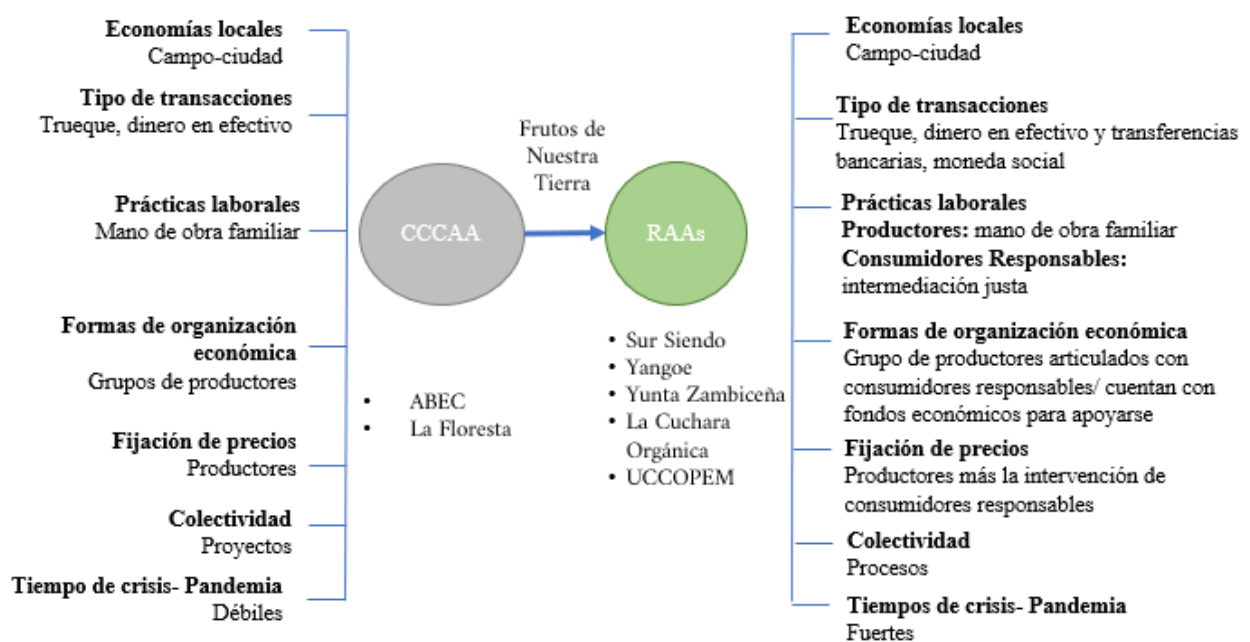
**Economías locales**
Campo-ciudad

**Tipo de transacciones**
Trueque, dinero en efectivo

**Prácticas laborales**
Mano de obra familiar

**Formas de organización económica**
Grupos de productores

**Fijación de precios**
Productores

**Colectividad**
Proyectos

**Tiempo de crisis- Pandemia**
Débiles

CCCAA

- ABEC
- La Floresta

Frutos de Nuestra Tierra

RAAs

- Sur Siendo
- Yangoe
- Yunta Zambiceña
- La Cuchara Orgánica
- UCCOPEM

**Economías locales**
Campo-ciudad

**Tipo de transacciones**
Trueque, dinero en efectivo y transferencias bancarias, moneda social

**Prácticas laborales**
**Productores:** mano de obra familiar
**Consumidores Responsables:** intermediación justa

**Formas de organización económica**
Grupo de productores articulados con consumidores responsables/ cuentan con fondos económicos para apoyarse

**Fijación de precios**
Productores más la intervención de consumidores responsables

**Colectividad**
Procesos

**Tiempos de crisis- Pandemia**
Fuertes